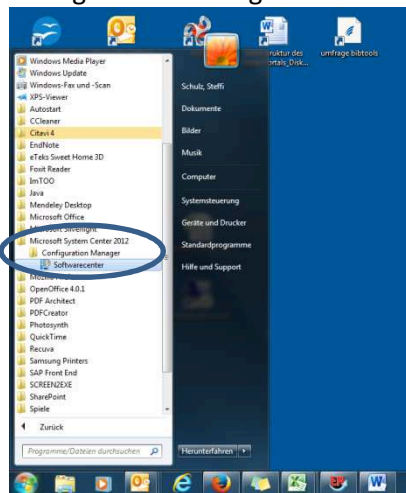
ruktur des ortals_Disk...

umfrage bibtools

Windows Media Player
Windows Update
Windows-Fax und -Scan
XPS-Viewer
Autostart
CCleaner
Citavi 4
EndNote
eTeks Sweet Home 3D
Foxit Reader
ImTOO
Java
Mendeley Desktop
Microsoft Office
Microsoft Silverlight
Microsoft System Center 2012
Configuration Manager
Softwarecenter
Mozilla
OpenOffice 4.0.1
PDF Architect
PDFCreator
Photosynth
QuickTime
Recuva
Samsung Printers
SAP Front End
SCREEN2EXE
SharePoint
Spiele

Zurück

Programme/Dateien durchsuchen

Schulz, Steffi
Dokumente
Bilder
Musik
Computer
Systemsteuerung
Geräte und Drucker
Standardprogramme
Hilfe und Support

Herunterfahren